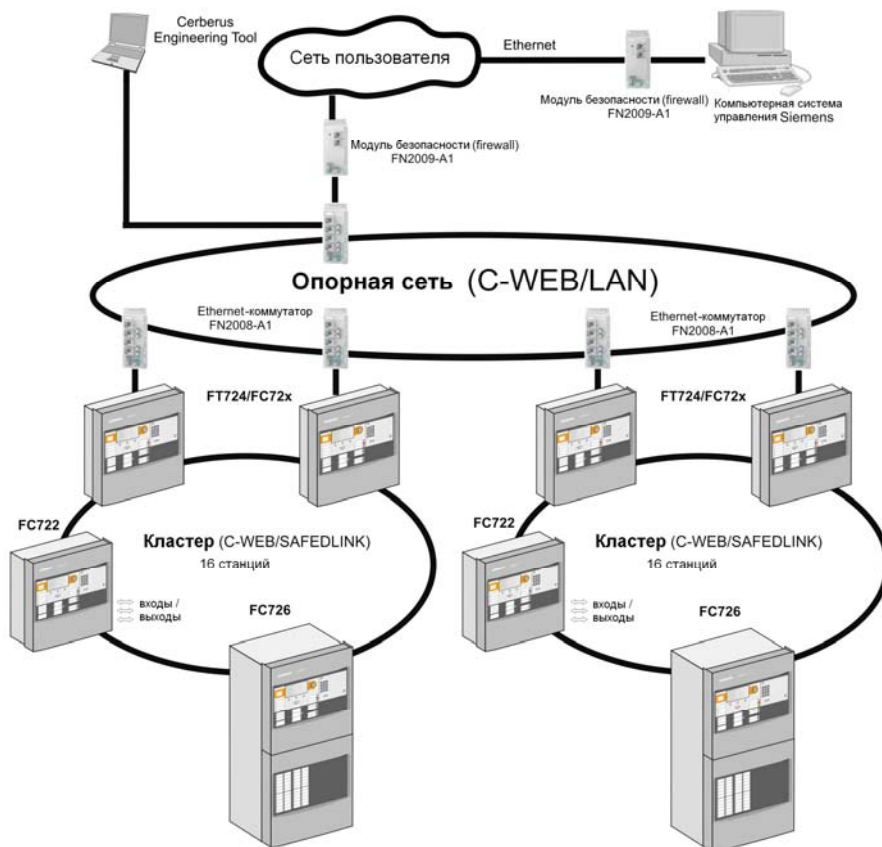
Cerberus Engineering Tool

Сеть пользователя

Ethernet

Модуль безопасности (firewall) FN2009-A1

Компьютерная система управления Siemens

Модуль безопасности (firewall) FN2009-A1

Опорная сеть (C-WEB/LAN)

Ethernet-коммутатор FN2008-A1

Ethernet-коммутатор FN2008-A1

FT724/FC72x

FT724/FC72x

FC722

Кластер (C-WEB/SAFEDLINK)
16 станций

входы / выходы

FC726

FC722

Кластер (C-WEB/SAFEDLINK)
16 станций

входы / выходы

FC726